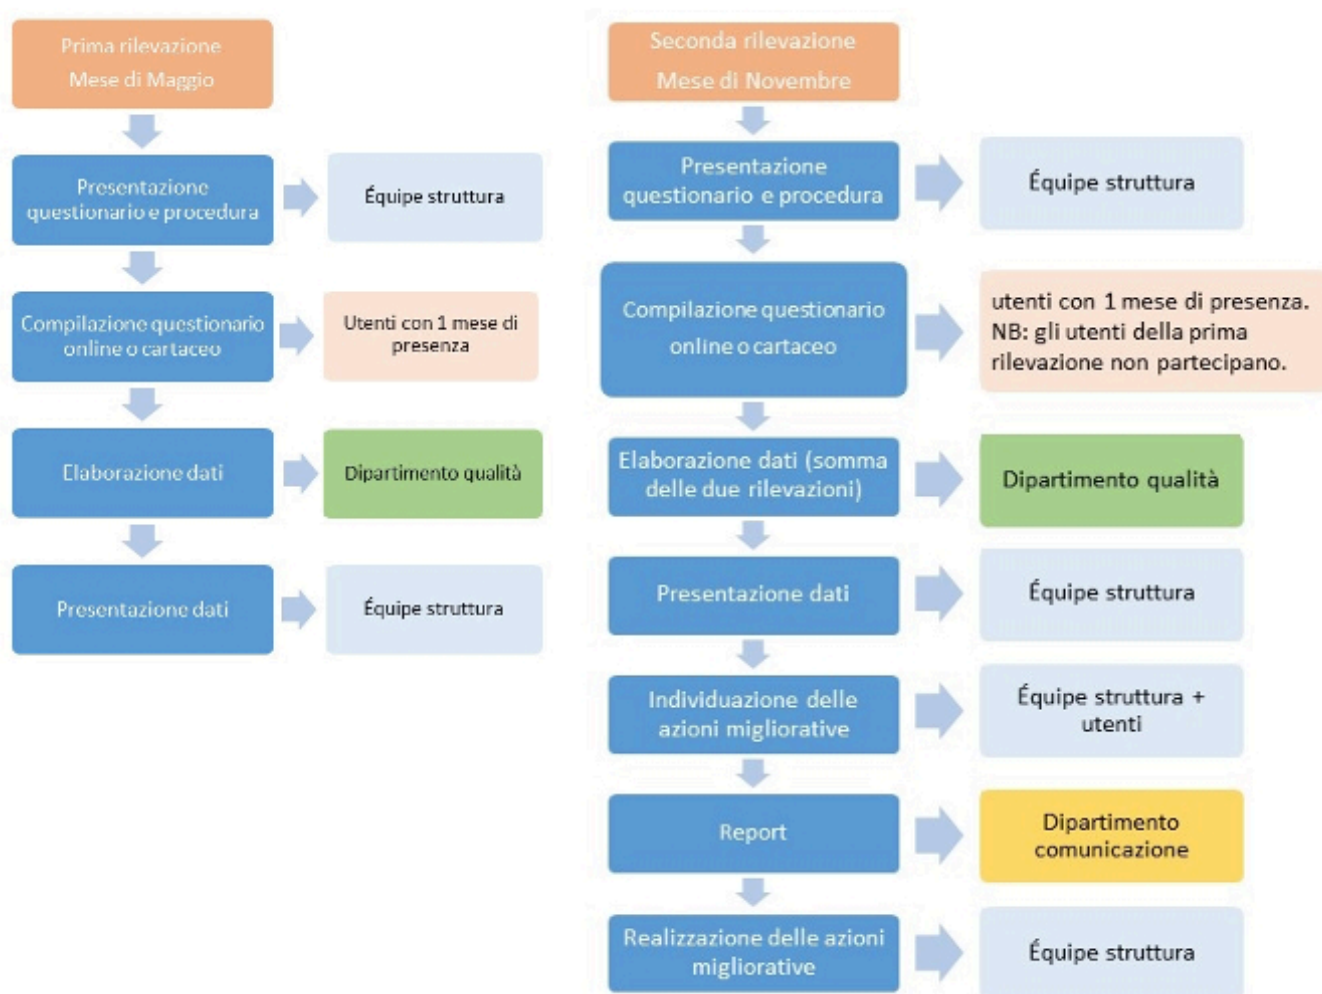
Prima rilevazione
Mese di Maggio

Presentazione questionario e procedura

Équipe struttura

Compilazione questionario online o cartaceo

Utenti con 1 mese di presenza

Elaborazione dati

Dipartimento qualità

Presentazione dati

Équipe struttura

Seconda rilevazione
Mese di Novembre

Presentazione questionario e procedura

Équipe struttura

Compilazione questionario online o cartaceo

utenti con 1 mese di presenza. NB: gli utenti della prima rilevazione non partecipano.

Elaborazione dati (somma delle due rilevazioni)

Dipartimento qualità

Presentazione dati

Équipe struttura

Individuazione delle azioni migliorative

Équipe struttura + utenti

Report

Dipartimento comunicazione

Realizzazione delle azioni migliorative

Équipe struttura